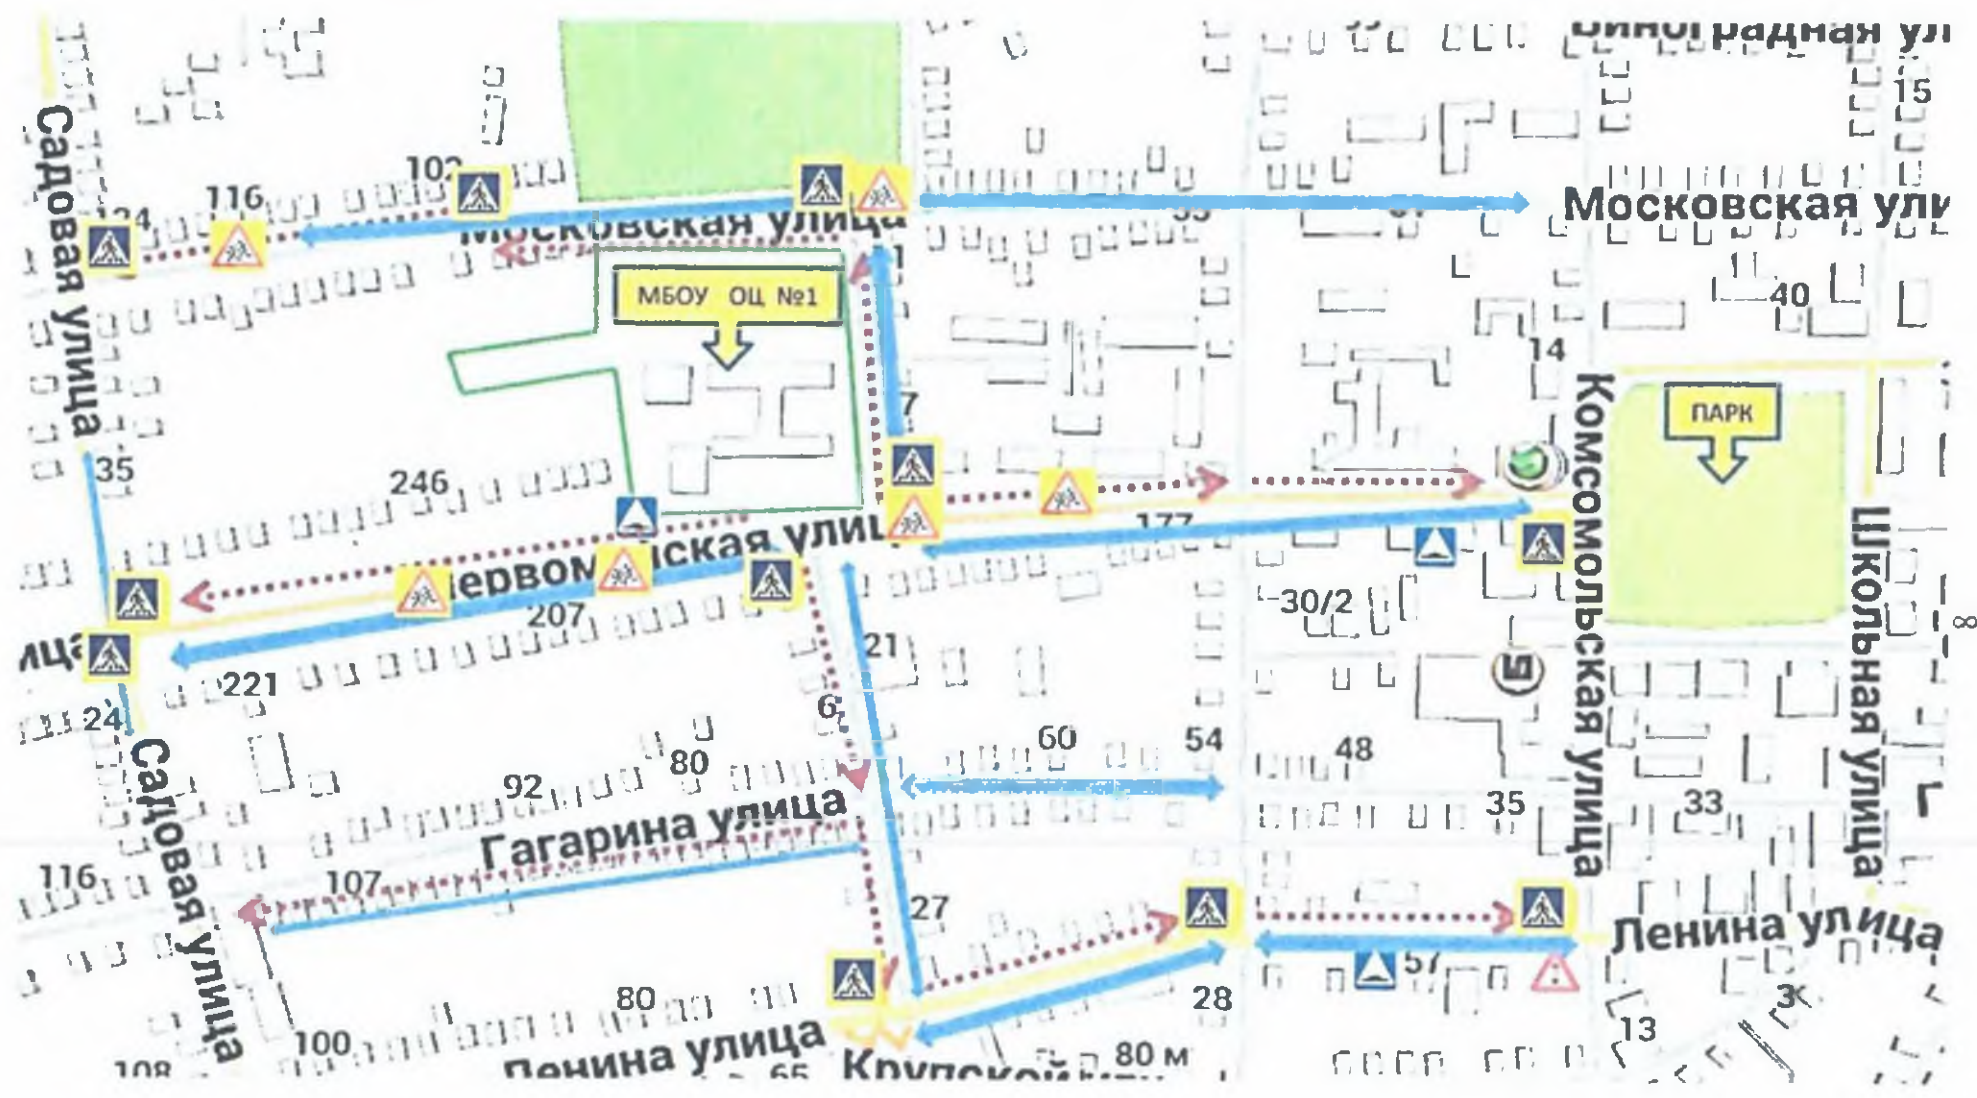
Виноградная ул
15
102
116
124
Московская улица
Московская ул
МБОУ ОЦ №1
Садовая улица
40
14
7
ПАРК
Комсомольская улица
35
246
Первомайская улица
177
Школьная улица
30/2
207
21
221
24
6
60
54
48
80
92
Гагарина улица
35
33
Садовая улица
116
107
27
Ленина улица
57
28
80
13
100
108
Ленина улица
65
Крупской
80 м